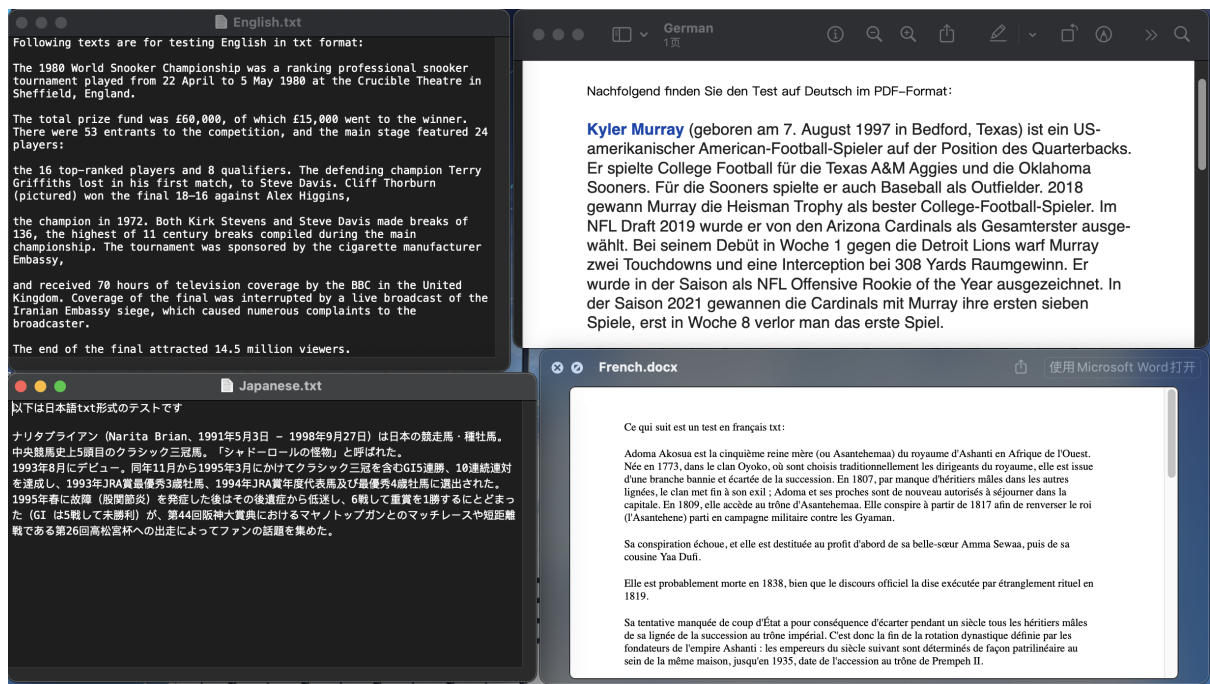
English.txt

Following texts are for testing English in txt format:

The 1980 World Snooker Championship was a ranking professional snooker tournament played from 22 April to 5 May 1980 at the Crucible Theatre in Sheffield, England.

The total prize fund was £60,000, of which £15,000 went to the winner. There were 53 entrants to the competition, and the main stage featured 24 players:

the 16 top-ranked players and 8 qualifiers. The defending champion Terry Griffiths lost in his first match, to Steve Davis. Cliff Thorburn (pictured) won the final 18–16 against Alex Higgins,

the champion in 1972. Both Kirk Stevens and Steve Davis made breaks of 136, the highest of 11 century breaks compiled during the main championship. The tournament was sponsored by the cigarette manufacturer Embassy,

and received 70 hours of television coverage by the BBC in the United Kingdom. Coverage of the final was interrupted by a live broadcast of the Iranian Embassy siege, which caused numerous complaints to the broadcaster.

The end of the final attracted 14.5 million viewers.

German
1页

Nachfolgend finden Sie den Test auf Deutsch im PDF-Format:

Kyler Murray (geboren am 7. August 1997 in Bedford, Texas) ist ein US-amerikanischer American-Football-Spieler auf der Position des Quarterbacks. Er spielte College Football für die Texas A&M Aggies und die Oklahoma Sooners. Für die Sooners spielte er auch Baseball als Outfielder. 2018 gewann Murray die Heisman Trophy als bester College-Football-Spieler. Im NFL Draft 2019 wurde er von den Arizona Cardinals als Gesamterster ausgewählt. Bei seinem Debüt in Woche 1 gegen die Detroit Lions warf Murray zwei Touchdowns und eine Interception bei 308 Yards Raumgewinn. Er wurde in der Saison als NFL Offensive Rookie of the Year ausgezeichnet. In der Saison 2021 gewannen die Cardinals mit Murray ihre ersten sieben Spiele, erst in Woche 8 verlor man das erste Spiel.

Japanese.txt

以下は日本語txt形式のテストです

ナリタブライアン（Narita Brian、1991年5月3日 - 1998年9月27日）は日本の競走馬・種牡馬。中央競馬史上5頭目のクラシック三冠馬。「シャドーロールの怪物」と呼ばれた。
1993年8月にデビュー。同年11月から1995年3月にかけてクラシック三冠を含むGI5連勝、10連続連対を達成し、1993年JRA賞最優秀3歳牡馬、1994年JRA賞年度代表馬及び最優秀4歳牡馬に選出された。1995年春に故障（股関節炎）を発症した後はその後遺症から低迷し、6戦して重賞を1勝するにとどまった（GI は5戦して未勝利）が、第44回阪神大賞典におけるマヤノトップガンとのマッチレースや短距離戦である第26回高松宮杯への出走によってファンの話題を集めた。

French.docx
使用Microsoft Word打开

Ce qui suit est un test en français txt:

Adoma Akosua est la cinquième reine mère (ou Asantehemaa) du royaume d'Ashanti en Afrique de l'Ouest. Née en 1773, dans le clan Oyoko, où sont choisis traditionnellement les dirigeants du royaume, elle est issue d'une branche bannie et écartée de la succession. En 1807, par manque d'héritiers mâles dans les autres lignées, le clan met fin à son exil ; Adoma et ses proches sont de nouveau autorisés à séjourner dans la capitale. En 1809, elle accède au trône d'Asantehemaa. Elle conspire à partir de 1817 afin de renverser le roi (l'Asantehene) parti en campagne militaire contre les Gyaman.

Sa conspiration échoue, et elle est destituée au profit d'abord de sa belle-sœur Amma Sewaa, puis de sa cousine Yaa Dufi.

Elle est probablement morte en 1838, bien que le discours officiel la dise exécutée par étranglement rituel en 1819.

Sa tentative manquée de coup d'État a pour conséquence d'écarter pendant un siècle tous les héritiers mâles de sa lignée de la succession au trône impérial. C'est donc la fin de la rotation dynastique définie par les fondateurs de l'empire Ashanti : les empereurs du siècle suivant sont déterminés de façon patrilinéaire au sein de la même maison, jusqu'en 1935, date de l'accession au trône de Prempeh II.